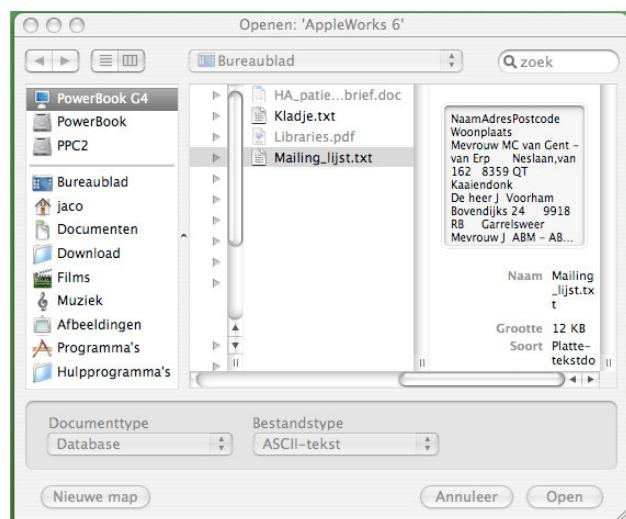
Openen: 'AppleWorks 6'

Bureaublad

zoek

PowerBook G4
PowerBook
PPC2
Bureaublad
jaco
Documenten
Download
Films
Muziek
Afbeeldingen
Programma's
Hulpprogramma's

HA_patie...brief.doc
Kladje.txt
Libraries.pdf
Mailing_lijst.txt

NaamAdresPostcode Woonplaats Mevrouw MC van Gent - van Erp Neslaan,van 162 8359 QT Kaaiendonk De heer J Voorham Bovendijks 24 9918 RB Garrelsweer Mevrouw J ABM - AB...

Naam Mailing_lijst.txt
Grootte 12 KB
Soort Platte-tekstdo

Documenttype
Database
Bestandstype
ASCII-tekst

Nieuwe map
Annuleer
Open